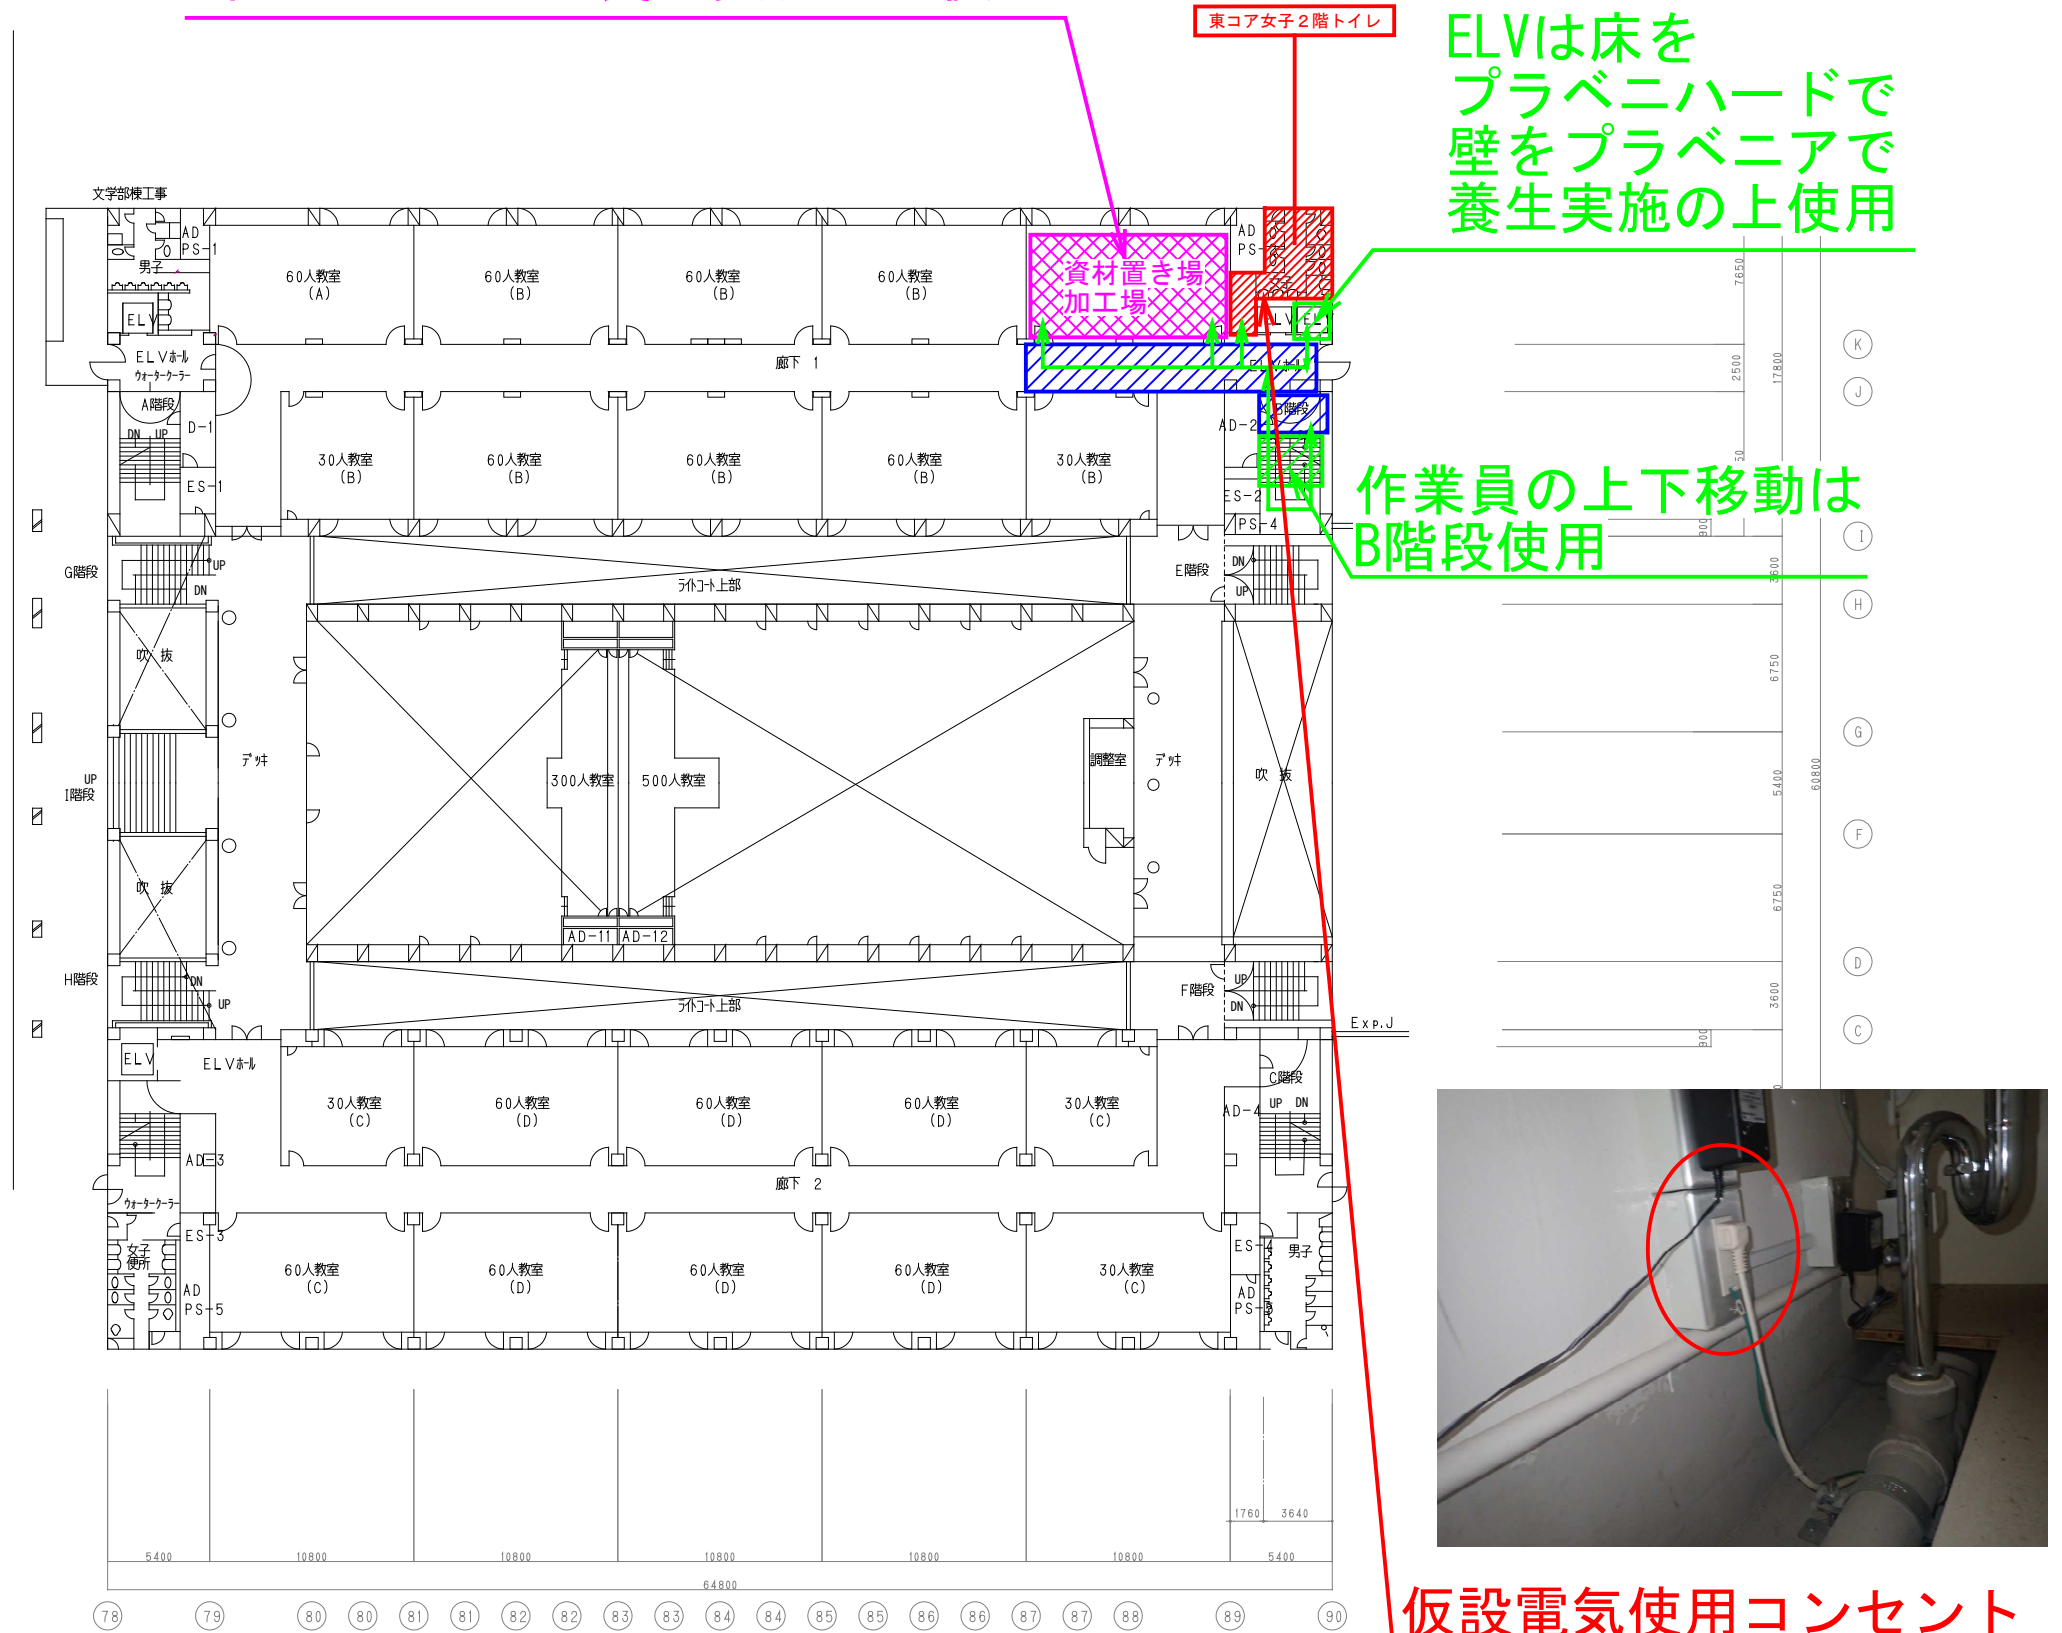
東コア女子２階トイレ

ELVは床をプラベニハードで壁をプラベニアで養生実施の上使用

作業員の上下移動はB階段使用

仮設電気使用コンセント

資材置き場
加工場

文学部棟工事

AD
PS-1
男子
ELV
ELVホール
ウォータークーラー
A階段
D-1
DN UP
ES-1

60人教室 (A)
60人教室 (B)
60人教室 (B)
60人教室 (B)

廊下 1

AD
PS
ELV
ELVホール
B階段
AD-2
ES-2
PS-4

30人教室 (B)
60人教室 (B)
60人教室 (B)
60人教室 (B)
30人教室 (B)

G階段
UP
DN
ライトコート上部
E階段
DN
UP

吹 抜
デッキ
UP
I階段
300人教室
500人教室
調整室
デッキ
吹 抜
吹 抜

AD-11
AD-12

H階段
DN
UP
ライトコート上部
F階段
UP
DN
Exp.J

ELV
ELVホール
30人教室 (C)
60人教室 (D)
60人教室 (D)
60人教室 (D)
30人教室 (C)
C階段
AD-4
UP DN
AD-3

廊下 2
ウォータークーラー
ES-3
女子便所
AD
PS-5
60人教室 (C)
60人教室 (D)
60人教室 (D)
60人教室 (D)
30人教室 (C)
ES-4
男子
AD
PS-6

7650
2500
17800
K
J
I
H
G
F
D
C
3600
6750
5400
60800
6750
3600
900
900
50

1760
3640
5400
10800
10800
10800
10800
10800
5400
64800

78
79
80
80
81
81
82
82
83
83
84
84
85
85
86
86
87
87
88
89
90